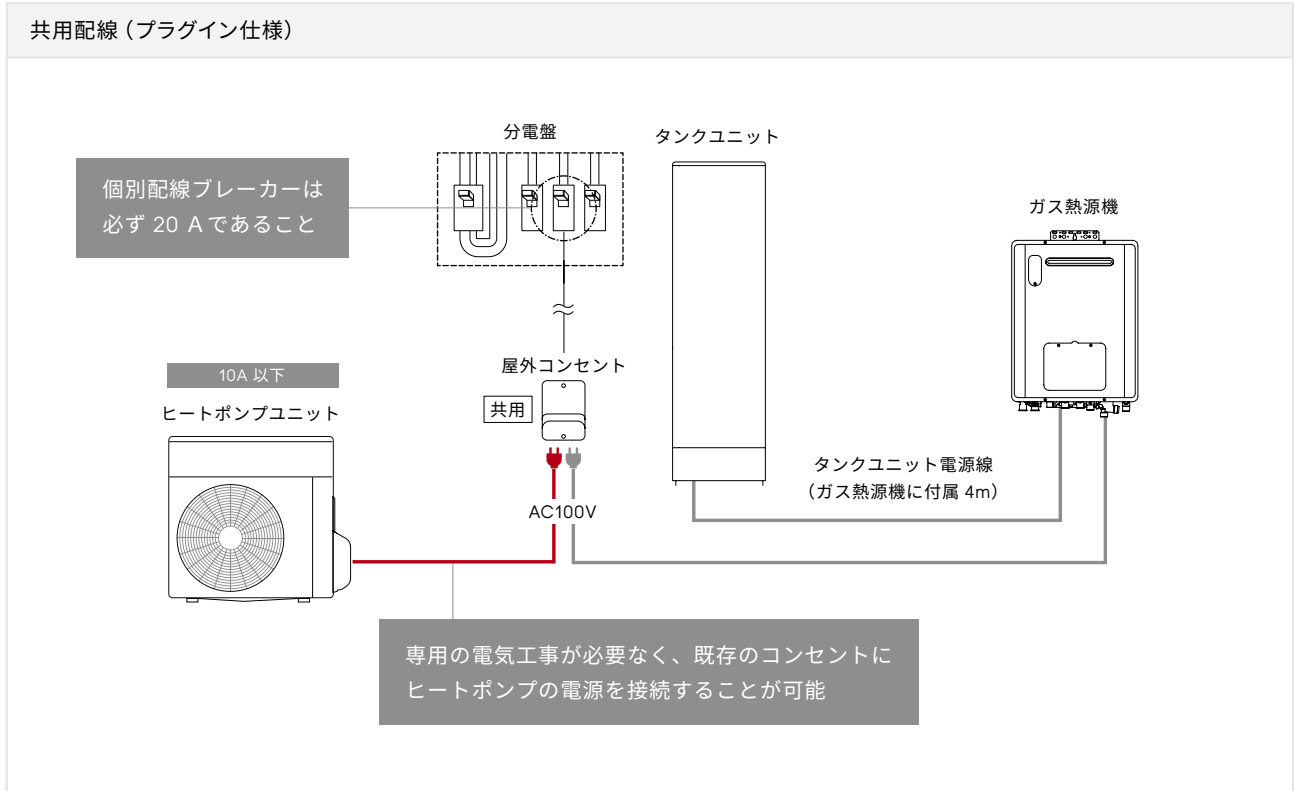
共用配線（プラグイン仕様）

分電盤

タンクユニット

個別配線ブレーカーは必ず 20 A であること

ガス熱源機

屋外コンセント

10A 以下

ヒートポンプユニット

共用

タンクユニット電源線
（ガス熱源機に付属 4m）

AC100V

専用の電気工事が必要なく、既存のコンセントにヒートポンプの電源を接続することが可能